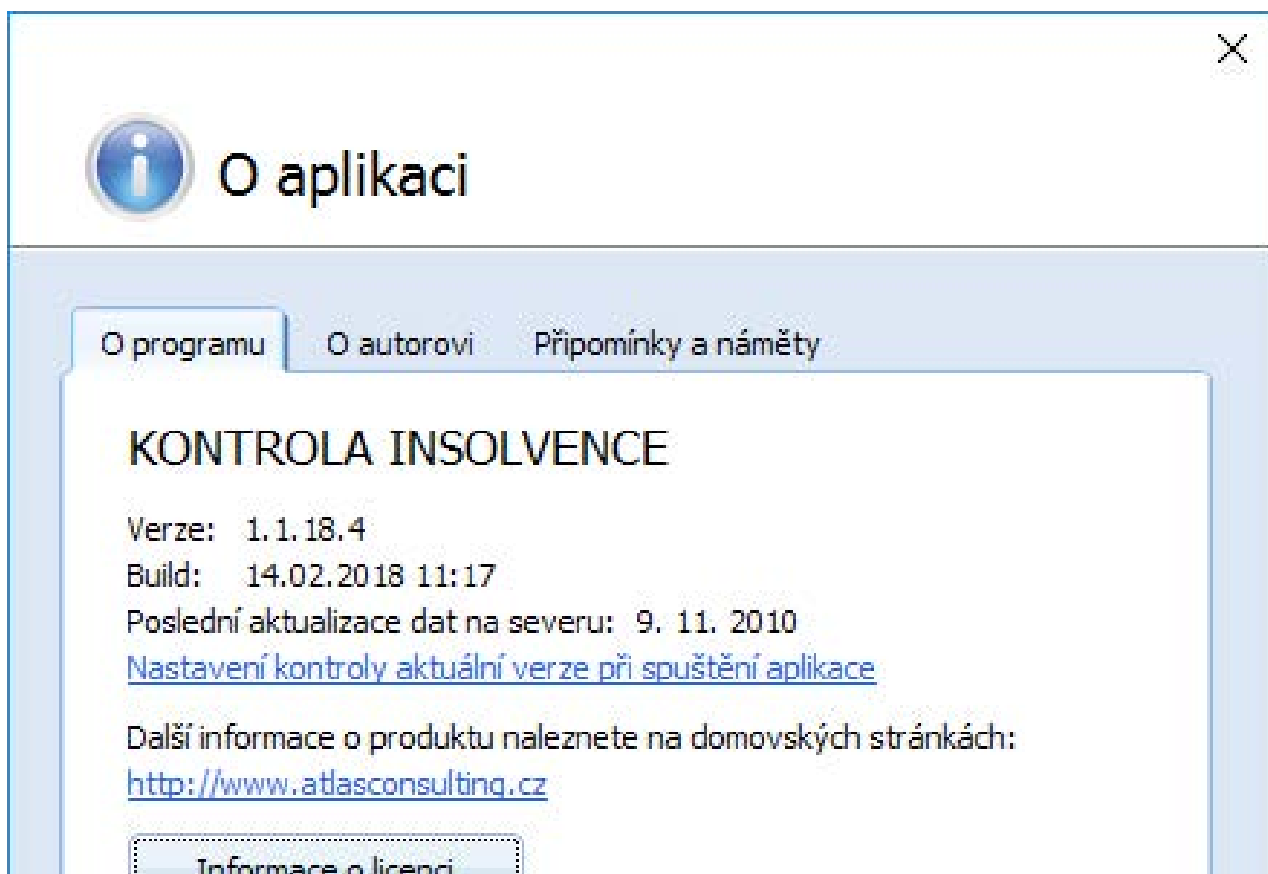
×

O aplikaci

O programu | O autorovi | Připomínky a náměty

KONTROLA INSOLVENCE

Verze: 1.1.18.4
Build: 14.02.2018 11:17
Poslední aktualizace dat na severu: 9. 11. 2010
Nastavení kontroly aktuální verze při spuštění aplikace

Další informace o produktu naleznete na domovských stránkách:
http://www.atlasconsulting.cz

Informace o licenci